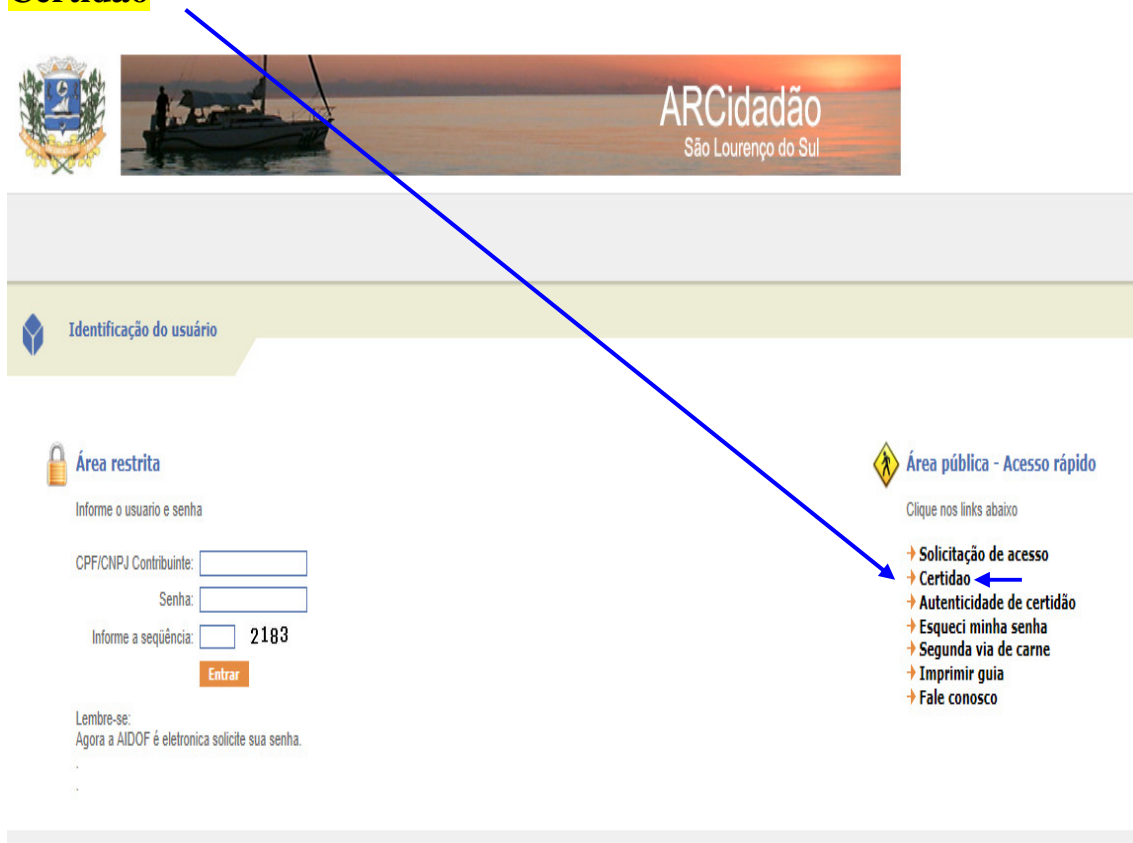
Certidão

ARCidadão
São Lourenço do Sul

Identificação do usuário

Área restrita

Informe o usuario e senha

CPF/CNPJ Contribuinte:

Senha:

Informe a seqüência: 2183

Entrar

Lembre-se:
Agora a AIDOF é eletronica solicite sua senha.

Área pública - Acesso rápido

Clique nos links abaixo

Solicitação de acesso
Certidao
Autenticidade de certidão
Esqueci minha senha
Segunda via de carne
Imprimir guia
Fale conosco